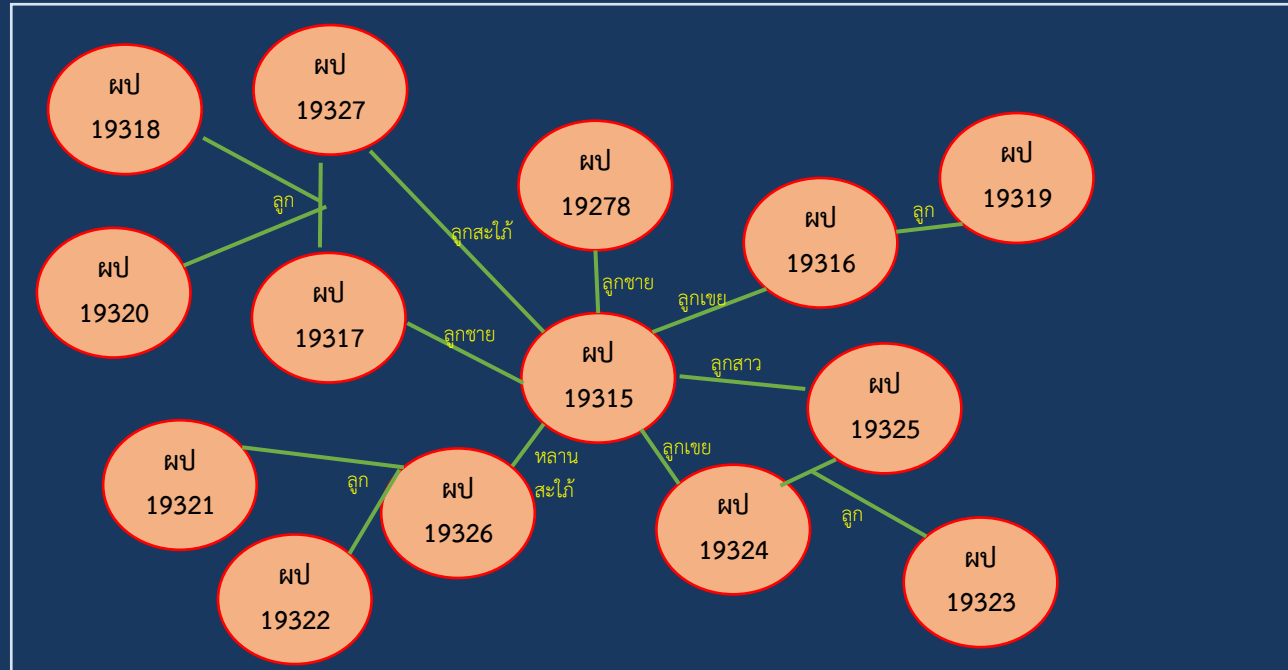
ผป
19318

ผป
19327

ลูก

ผป
19320

ผป
19317

ลูกสะใภ้

ผป
19278

ลูกชาย

ผป
19316

ลูก

ผป
19319

ลูกเขย

ลูกชาย

ผป
19315

ลูกสาว

ผป
19325

ผป
19321

ลูก

ผป
19326

หลาน
สะใภ้

ลูกเขย

ผป
19324

ลูก

ผป
19322

ผป
19323